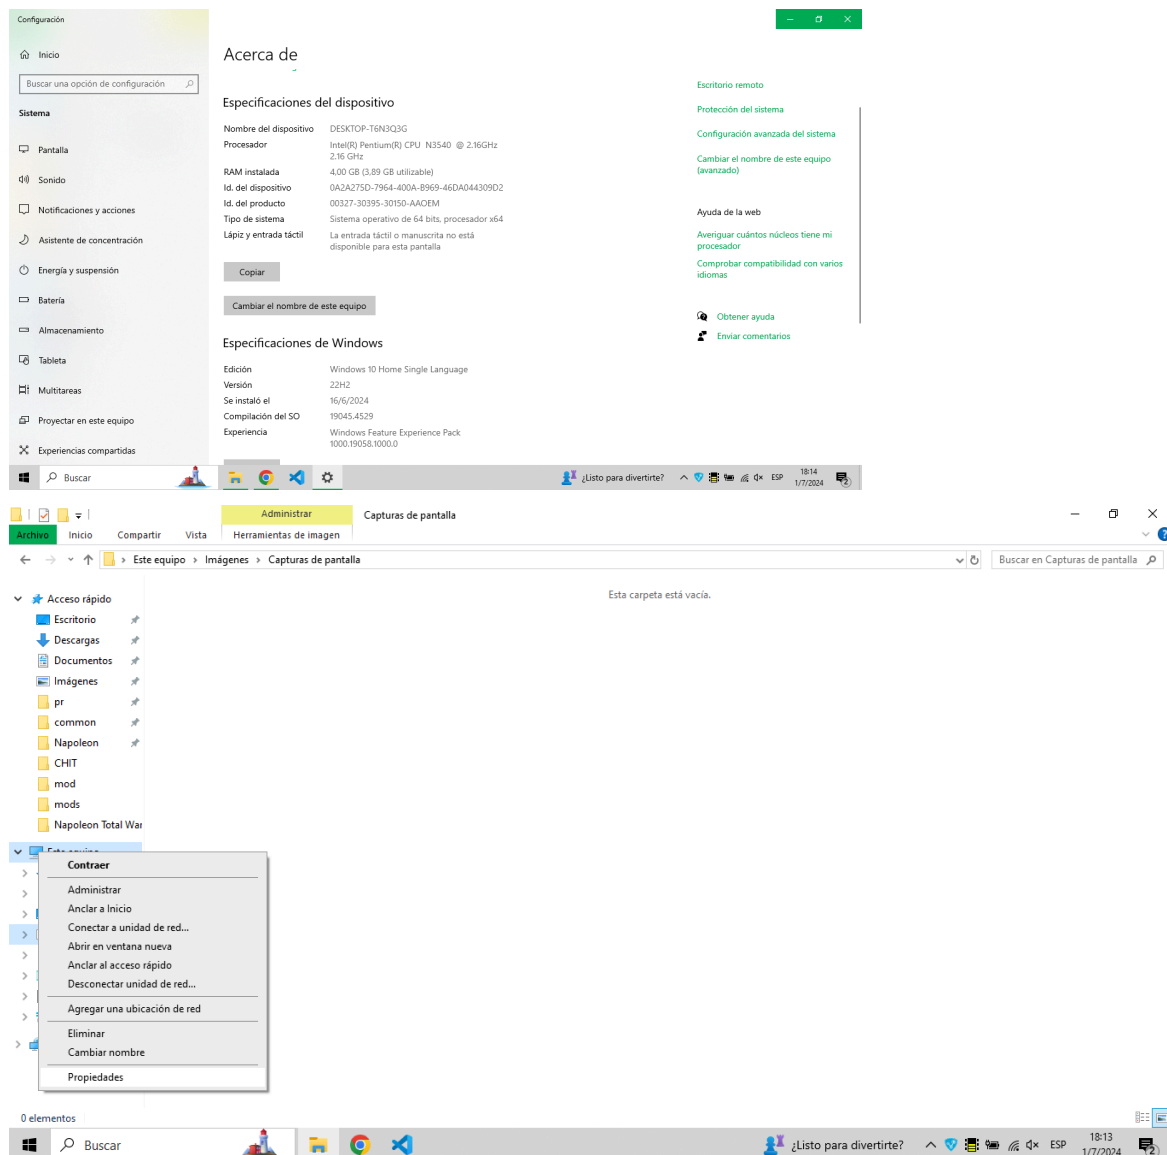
Configuración

Inicio

Buscar una opción de configuración

Sistema

Pantalla

Sonido

Notificaciones y acciones

Asistente de concentración

Energía y suspensión

Batería

Almacenamiento

Tableta

Multitareas

Proyectar en este equipo

Experiencias compartidas

Acerca de

Especificaciones del dispositivo

| | |
|---|---|
| Nombre del dispositivo | DESKTOP-T6N3Q3G |
| Procesador | Intel(R) Pentium(R) CPU N3540 @ 2.16GHz 2.16 GHz |
| RAM instalada | 4,00 GB (3,89 GB utilizable) |
| Id. del dispositivo | 0A2A275D-7964-400A-B969-46DA044309D2 |
| Id. del producto | 00327-30395-30150-AAOEM |
| Tipo de sistema | Sistema operativo de 64 bits, procesador x64 |
| Lápiz y entrada táctil | La entrada táctil o manuscrita no está disponible para esta pantalla |

Copiar

Cambiar el nombre de este equipo

Especificaciones de Windows

| | |
|---|---|
| Edición | Windows 10 Home Single Language |
| Versión | 22H2 |
| Se instaló el | 16/6/2024 |
| Compilación del SO | 19045.4529 |
| Experiencia | Windows Feature Experience Pack 1000.19058.1000.0 |

Escritorio remoto

Protección del sistema

Configuración avanzada del sistema

Cambiar el nombre de este equipo (avanzado)

Ayuda de la web

Averiguar cuántos núcleos tiene mi procesador

Comprobar compatibilidad con varios idiomas

Obtener ayuda

Enviar comentarios

Buscar

¿Listo para divertirte?

ESP

18:14
1/7/2024

Administrar

Capturas de pantalla

Archivo Inicio Compartir Vista Herramientas de imagen

Este equipo > Imágenes > Capturas de pantalla

Buscar en Capturas de pantalla

Esta carpeta está vacía.

Acceso rápido
Escritorio
Descargas
Documentos
Imágenes
pr
common
Napoleon
CHIT
mod
mods
Napoleon Total War

Contraer
Administrar
Anclar a Inicio
Conectar a unidad de red...
Abrir en ventana nueva
Anclar al acceso rápido
Desconectar unidad de red...
Agregar una ubicación de red
Eliminar
Cambiar nombre
Propiedades

0 elementos

Buscar

¿Listo para divertirte?

ESP

18:13
1/7/2024